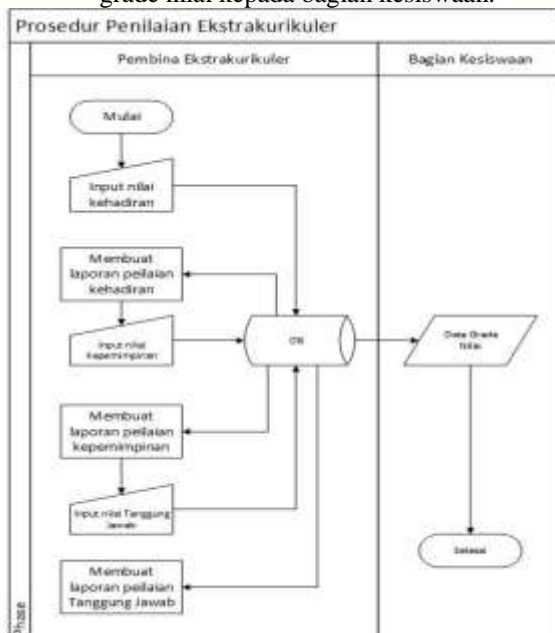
grade nilai kepada bagian kesiswaan.

Prosedur Penilaian Ekstrakurikuler

Pembina Ekstrakurikuler

Bagian Kesiswaan

Mulai

Input nilai kehadiran

Membuat laporan peilaian kehadiran

Input nilai Kepemimpinan

DB

Data Grade Nilai

Membuat laporan peilaian kepemimpinan

Input nilai Tanggung Jawab

Selesai

Membuat laporan peilaian Tanggung Jawab

Phase